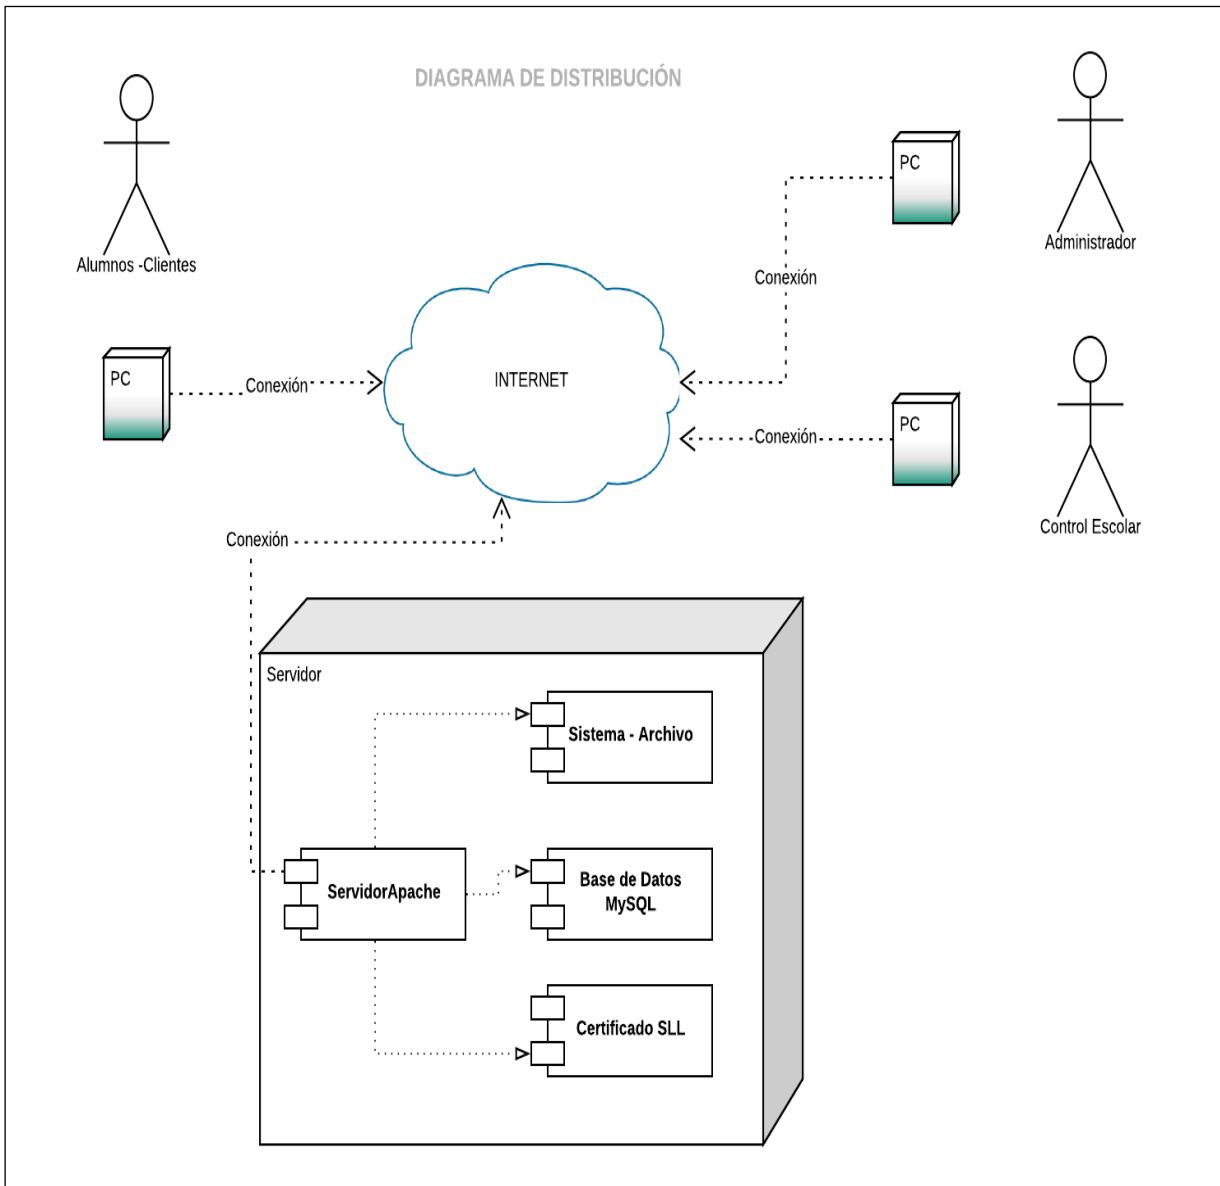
DIAGRAMA DE DISTRIBUCIÓN

Alumnos -Clientes

Administrador

PC

Conexión

PC

Conexión

INTERNET

PC

Conexión

Control Escolar

PC

Conexión

Servidor

Sistema - Archivo

ServidorApache

Base de Datos MySQL

Certificado SLL